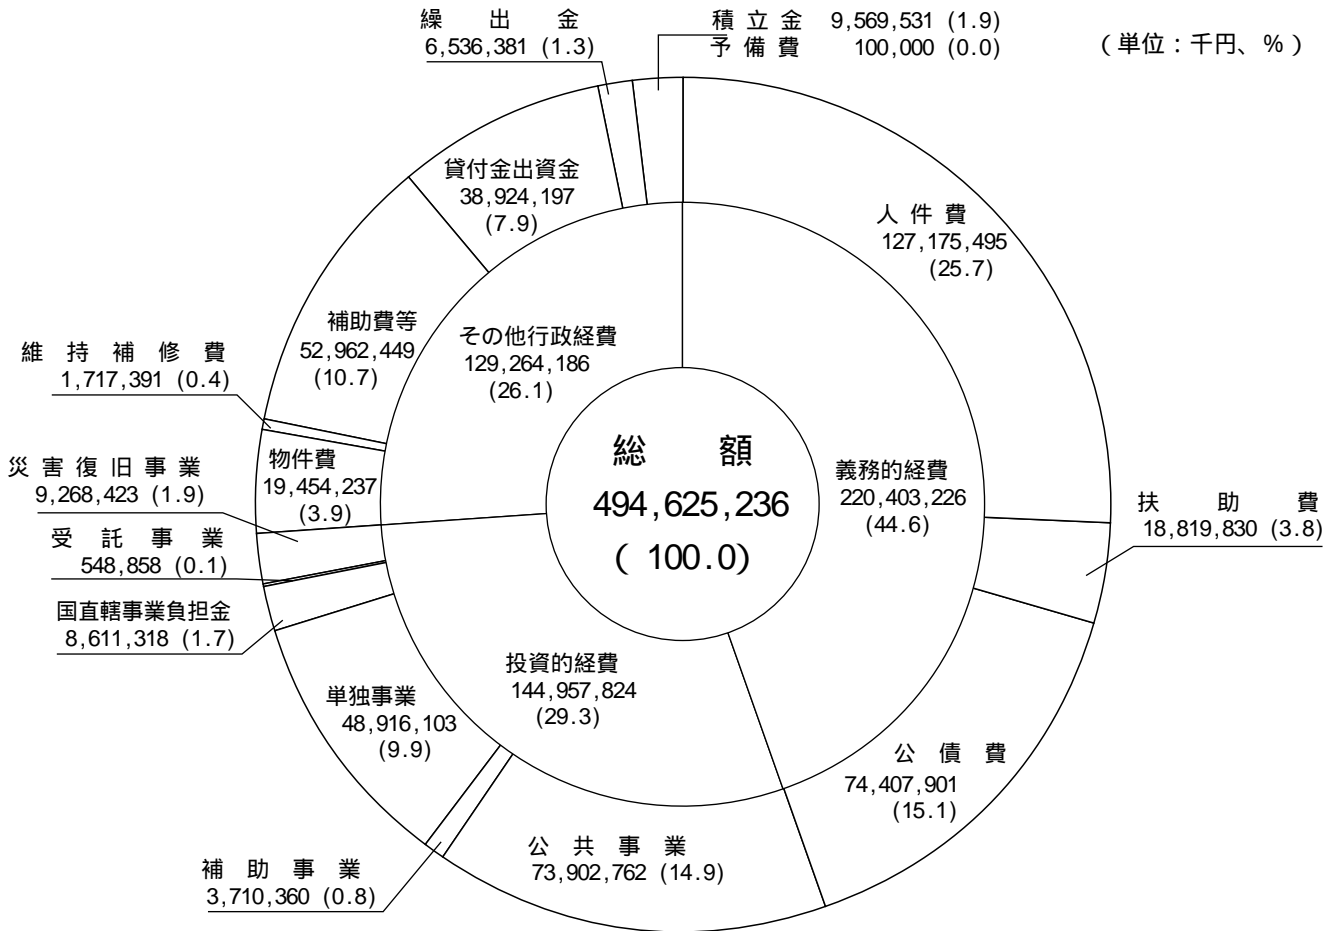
（単位：千円、％）

繰出金
6,536,381 (1.3)

積立金 9,569,531 (1.9)
予備費 100,000 (0.0)

貸付金出資金
38,924,197
(7.9)

人件費
127,175,495
(25.7)

補助費等
52,962,449
(10.7)

その他行政経費
129,264,186
(26.1)

維持補修費
1,717,391 (0.4)

総額
494,625,236
( 100.0)

義務的経費
220,403,226
(44.6)

物件費
19,454,237
(3.9)

災害復旧事業
9,268,423 (1.9)

扶助費
18,819,830 (3.8)

受託事業
548,858 (0.1)

国直轄事業負担金
8,611,318 (1.7)

投資的経費
144,957,824
(29.3)

単独事業
48,916,103
(9.9)

公債費
74,407,901
(15.1)

公共事業
73,902,762 (14.9)

補助事業
3,710,360 (0.8)